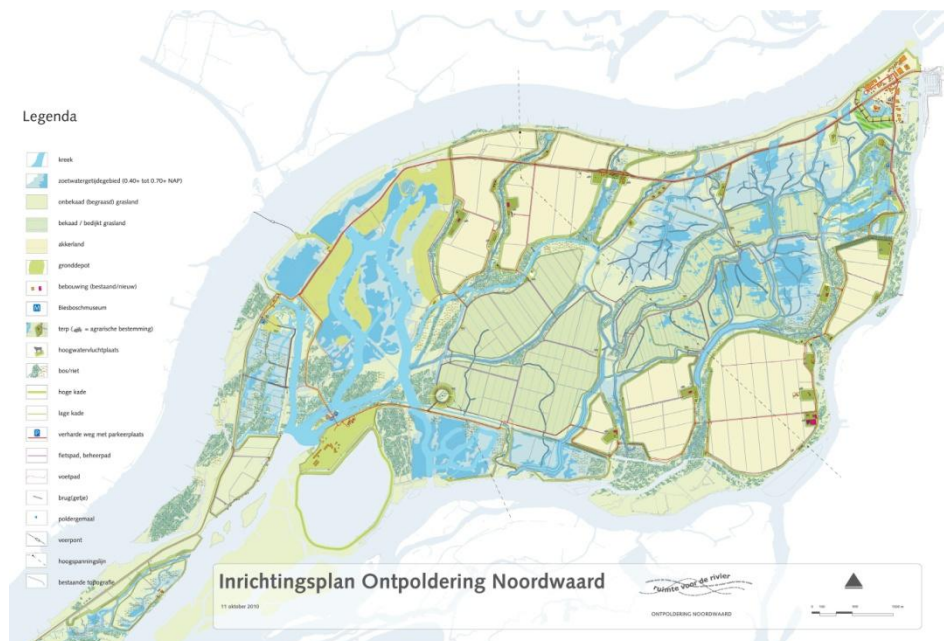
Legenda

kreek

zoetwatergetijdegebied (0.40+ tot 0.70+ NAP)

onbekaad (begraasd) grasland

bekaad / bedijkt grasland

akkerland

gronddepot

bebouwing (bestaand/nieuw)

Biesboschmuseum

terp ( = agrarische bestemming)

hoogwatervluchtplaats

bos/riet

hoge kade

lage kade

verharde weg met parkeerplaats

fietspad, beheerpad

voetpad

brug(getje)

poldergemaal

veerpont

hoogspanningslijn

bestaande topografie

Inrichtingsplan Ontpoldering Noordwaard

11 oktober 2010

ruimte voor de rivier

ONTPOLDERING NOORDWAARD